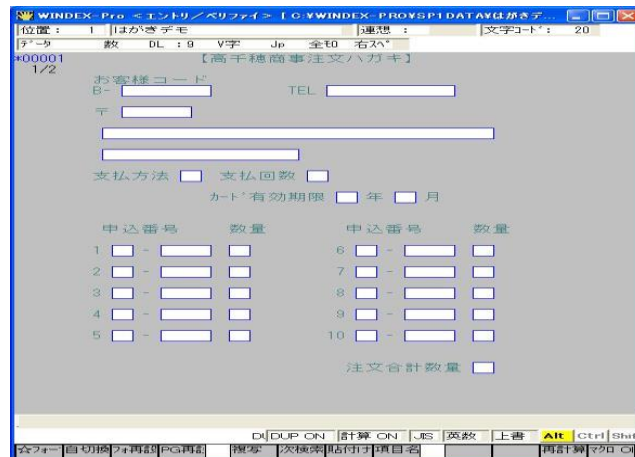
WINDEX-Pro <エントリ/ベリファイ> [C:¥WINDEX-PRO¥SP1DATA¥はがきデ...

位置： 1 はがきデモ 連想： 文字コード： 20

データ 数 DL：9 V字 Jp 全¥0 右スペ

*00001
1/2

【高千穂商事注文ハガキ】

お客様コード
B-

TEL

〒

支払方法 支払回数

カード有効期限 年 月

申込番号 数量 申込番号 数量

1 - 6 -
2 - 7 -
3 - 8 -
4 - 9 -
5 - 10 -

注文合計数量

DL DUP ON 計算 ON JIS 英数 上書 Alt Ctrl Shift

次フォー 自切換 フォ再読 PG再読 複写 次検索 貼付け 項目名 再計算 マクロ Ol